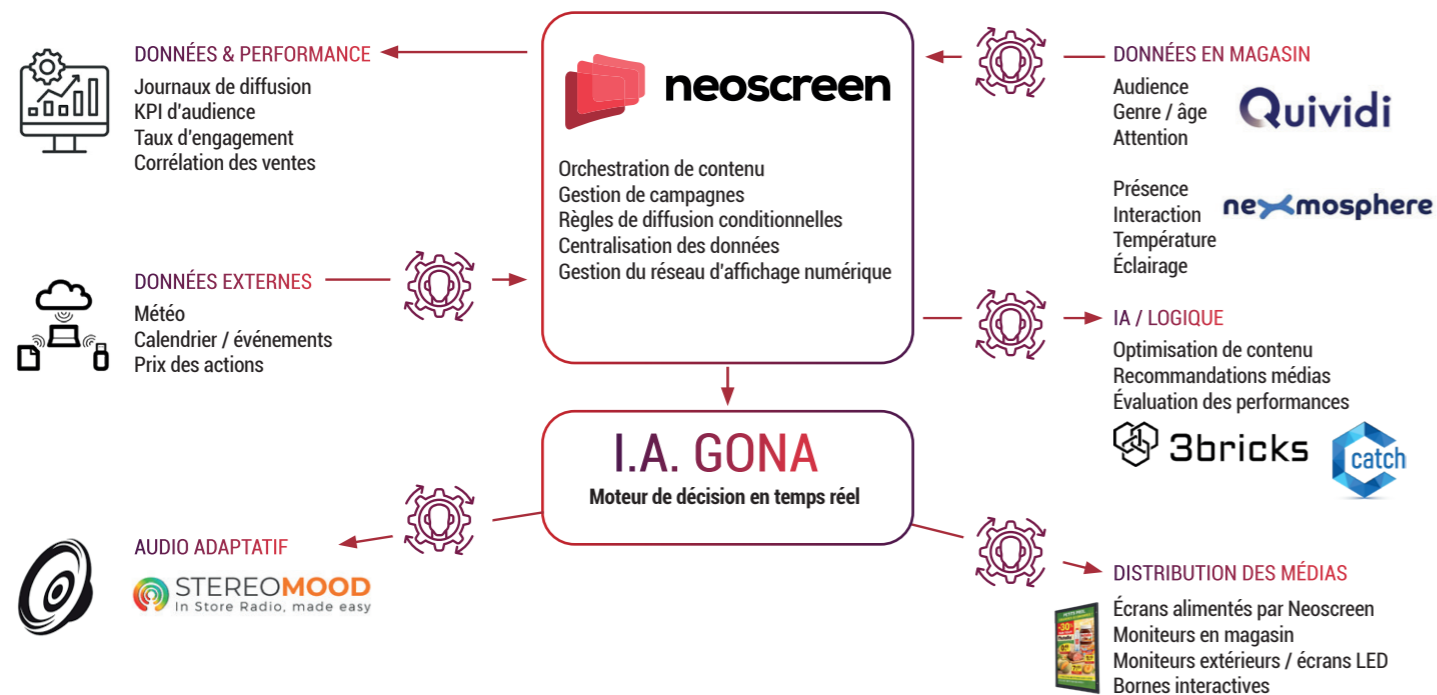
DONNÉES & PERFORMANCE
Journaux de diffusion
KPI d'audience
Taux d'engagement
Corrélation des ventes

neoscreen

Orchestration de contenu
Gestion de campagnes
Règles de diffusion conditionnelles
Centralisation des données
Gestion du réseau d'affichage numérique

DONNÉES EN MAGASIN
Audience
Genre / âge
Attention

Quividi

Présence
Interaction
Température
Éclairage

nexmosphere

DONNÉES EXTERNES
Météo
Calendrier / événements
Prix des actions

IA / LOGIQUE
Optimisation de contenu
Recommandations médias
Évaluation des performances

3bricks

catch

I.A. GONA
Moteur de décision en temps réel

AUDIO ADAPTATIF

STEREOMOOD
In Store Radio, made easy

DISTRIBUTION DES MÉDIAS
Écrans alimentés par Neoscreen
Moniteurs en magasin
Moniteurs extérieurs / écrans LED
Bornes interactives